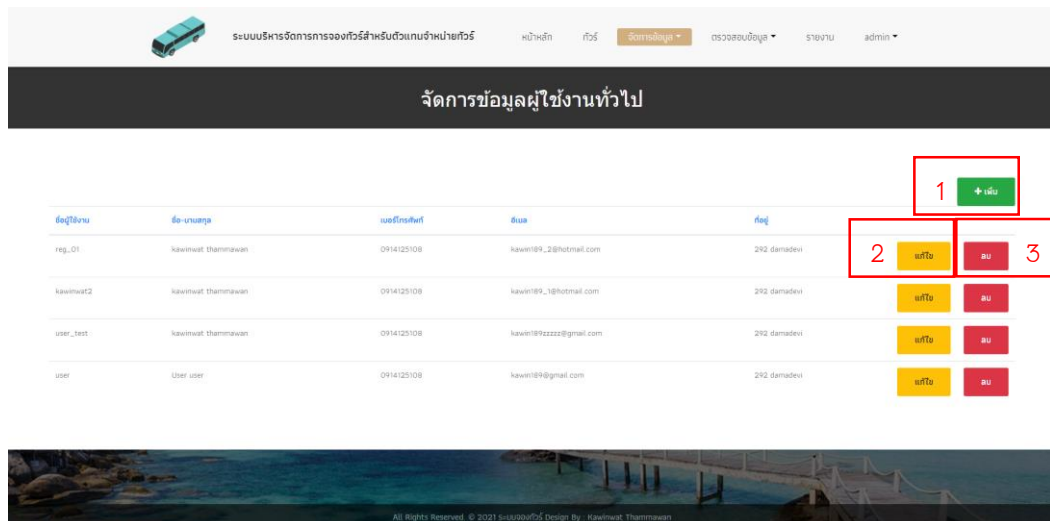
ระบบบริหารจัดการการจองทัวร์สำหรับตัวแทนจำหน่ายทัวร์ หน้าหลัก ทัวร์ จัดการข้อมูล ▾ ตรวจสอบข้อมูล ▾ รายงาน admin ▾

จัดการข้อมูลผู้ใช้งานทั่วไป

1 + เพิ่ม

| ชื่อผู้ใช้งาน | ชื่อ-นามสกุล | เบอร์โทรศัพท์ | อีเมล | ที่อยู่ | | |
|---|---|---|---|---|---|---|
| reg_01 | kawinwat thammawan | 0914125108 | kawin189_2@hotmail.com | 292 damadevi | 2 แก้ไข | ลบ 3 |
| kawinwat2 | kawinwat thammawan | 0914125108 | kawin189_1@hotmail.com | 292 damadevi | แก้ไข | ลบ |
| user_test | kawinwat thammawan | 0914125108 | kawin189zzzzz@gmail.com | 292 damadevi | แก้ไข | ลบ |
| user | User user | 0914125108 | kawin189@gmail.com | 292 damadevi | แก้ไข | ลบ |

All Rights Reserved. © 2021 ระบบจองทัวร์ Design By : Kawinwat Thammawan